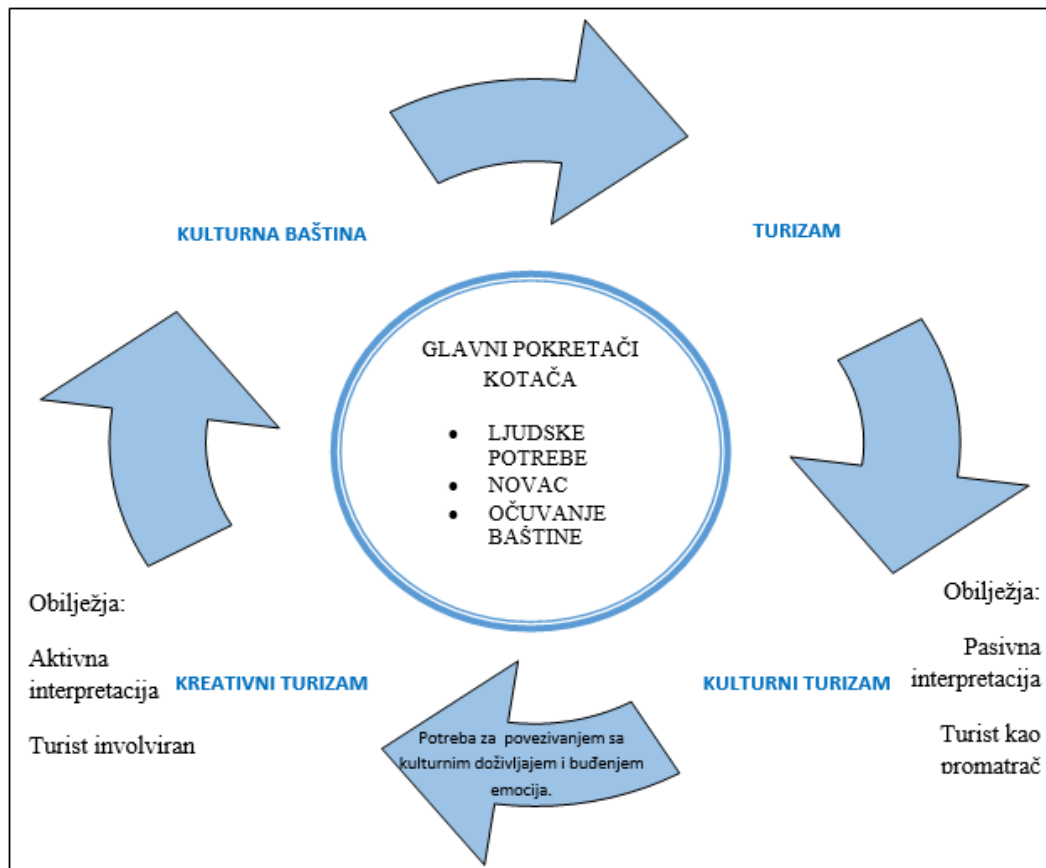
KULTURNA BAŠTINA

TURIZAM

GLAVNI POKRETAČI KOTAČA

- LJUDSKE POTREBE
- NOVAC
- OČUVANJE BAŠTINE

Obilježja:

Aktivna interpretacija

Turist involviran

KREATIVNI TURIZAM

Potreba za povezivanjem sa kulturnim doživljajem i buđenjem emocija.

KULTURNI TURIZAM

Obilježja:

Pasivna interpretacija

Turist kao promatrač